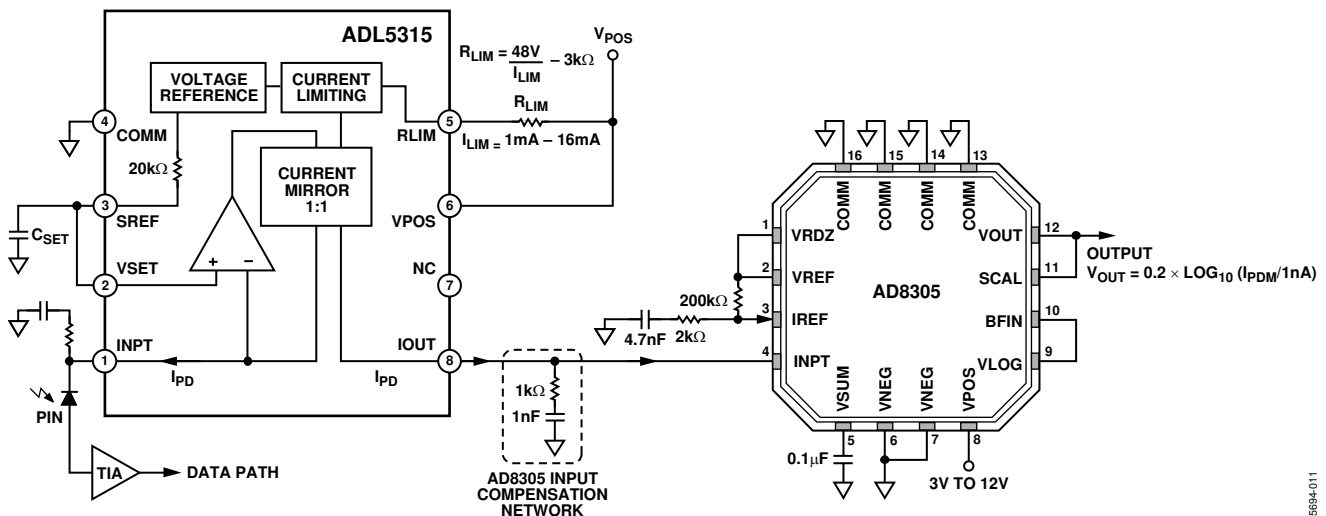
ADL5315

$R_{LIM} = \frac{48V}{I_{LIM}} - 3k\Omega$

$V_{POS}$

VOLTAGE REFERENCE

CURRENT LIMITING

4 COMM

5 RLIM

$R_{LIM}$

$I_{LIM} = 1mA - 16mA$

$20k\Omega$

CURRENT MIRROR 1:1

3 SREF

6 VPOS

$C_{SET}$

+ −

2 VSET

NC 7

1 INPT

IOUT 8

$I_{PD}$

$I_{PD}$

PIN

TIA

DATA PATH

$1k\Omega$

1nF

AD8305 INPUT COMPENSATION NETWORK

$4.7nF$

$2k\Omega$

$200k\Omega$

16 COMM

15 COMM

14 COMM

13 COMM

1 VRDZ

2 VREF

3 IREF

4 INPT

AD8305

12 VOUT

11 SCAL

10 BFIN

9 VLOG

5 VSUM

6 VNEG

7 VNEG

8 VPOS

OUTPUT

$V_{OUT} = 0.2 \times LOG_{10} (I_{PDM}/1nA)$

$0.1\mu F$

3V TO 12V

5694-011